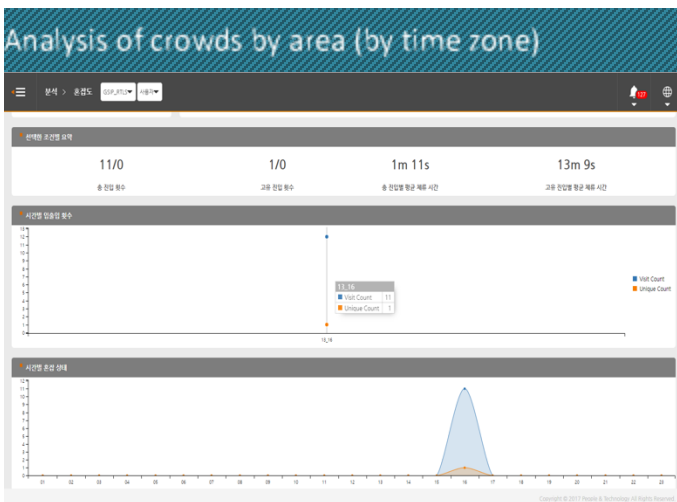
Analysis of crowds by area (by time zone)

분석 > 혼잡도 GSP_RTLS 사용자

127

선택한 조건별 요약

11/0
총 진입 횟수

1/0
고유 진입 횟수

1m 11s
총 진입별 평균 체류 시간

13m 9s
고유 진입별 평균 체류 시간

시간별 입출입 횟수

13
12
11
10
9
8
7
6
5
4
3
2
1
0

11_16
Visit Count 11
Unique Count 1

11_16

Visit Count
Unique Count

시간별 혼잡 상태

12
11
10
9
8
7
6
5
4
3
2
1
0

01 02 03 04 05 06 07 08 09 10 11 12 13 14 15 16 17 18 19 20 21 22 23

Copyright © 2017 People & Technology All Rights Reserved.